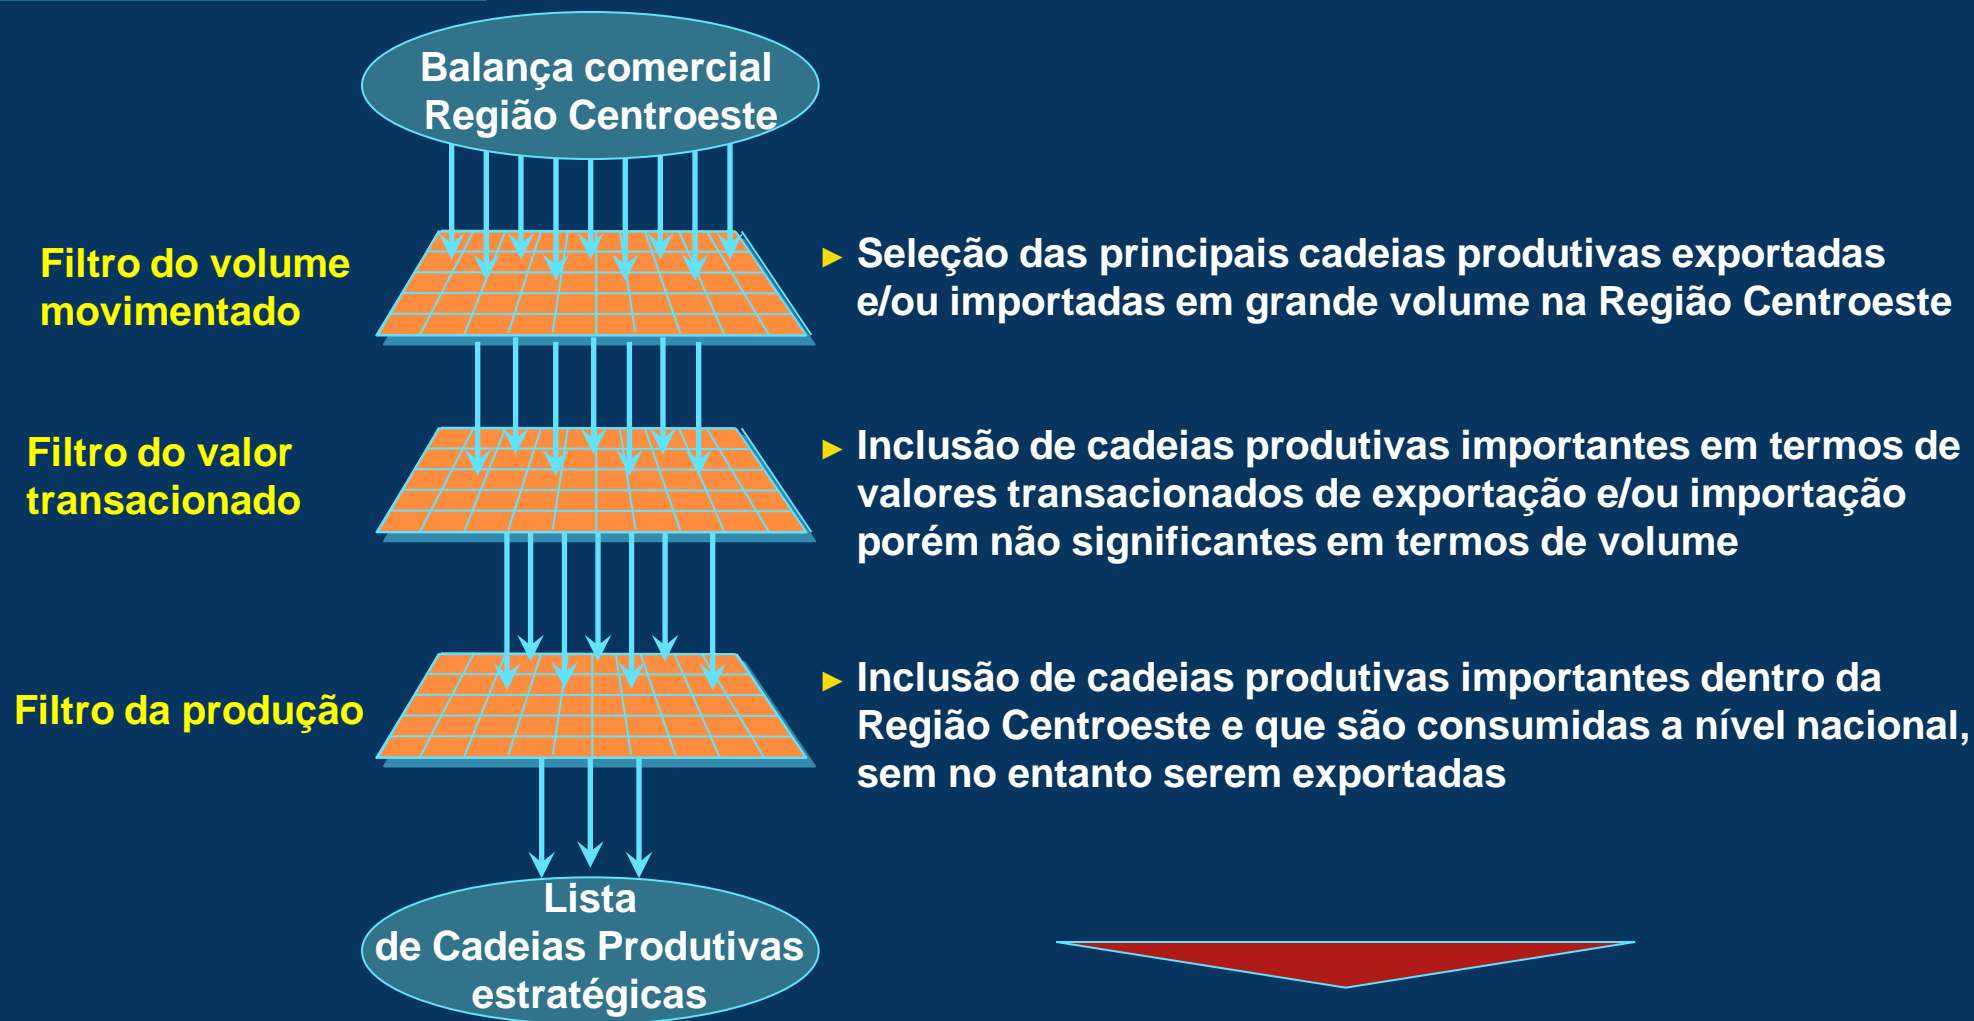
Balança comercial
Região Centroeste

Filtro do volume movimentado

► Seleção das principais cadeias produtivas exportadas e/ou importadas em grande volume na Região Centroeste

Filtro do valor transacionado

► Inclusão de cadeias produtivas importantes em termos de valores transacionados de exportação e/ou importação porém não significantes em termos de volume

Filtro da produção

► Inclusão de cadeias produtivas importantes dentro da Região Centroeste e que são consumidas a nível nacional, sem no entanto serem exportadas

Lista
de Cadeias Produtivas
estratégicas